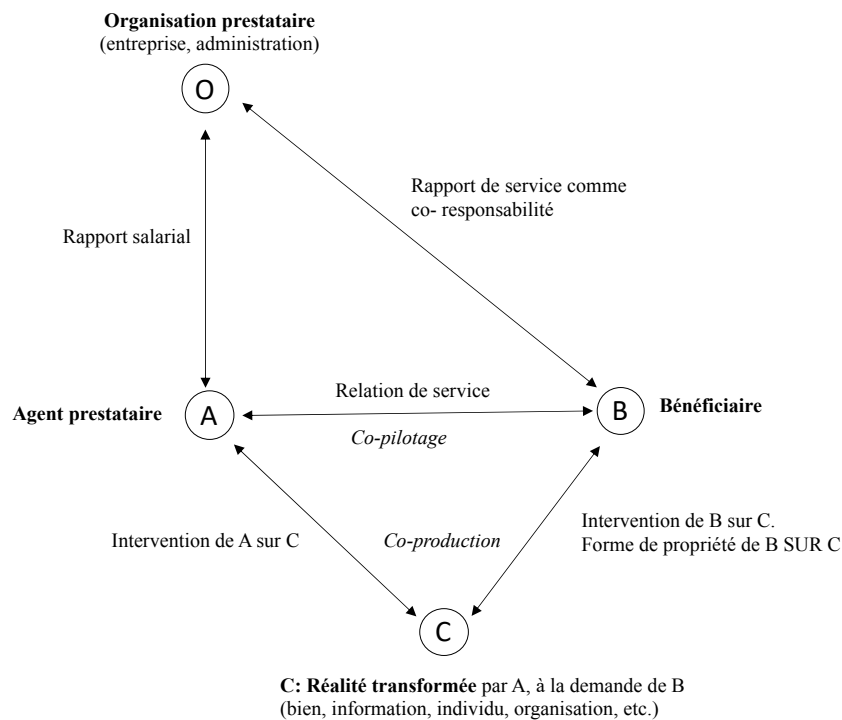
**Organisation prestataire**
(entreprise, administration)

O

Rapport de service comme co- responsabilité

Rapport salarial

Relation de service

**Agent prestataire**

A

B

**Bénéficiaire**

*Co-pilotage*

Intervention de A sur C

*Co-production*

Intervention de B sur C.
Forme de propriété de B SUR C

C

**C: Réalité transformée** par A, à la demande de B
(bien, information, individu, organisation, etc.)